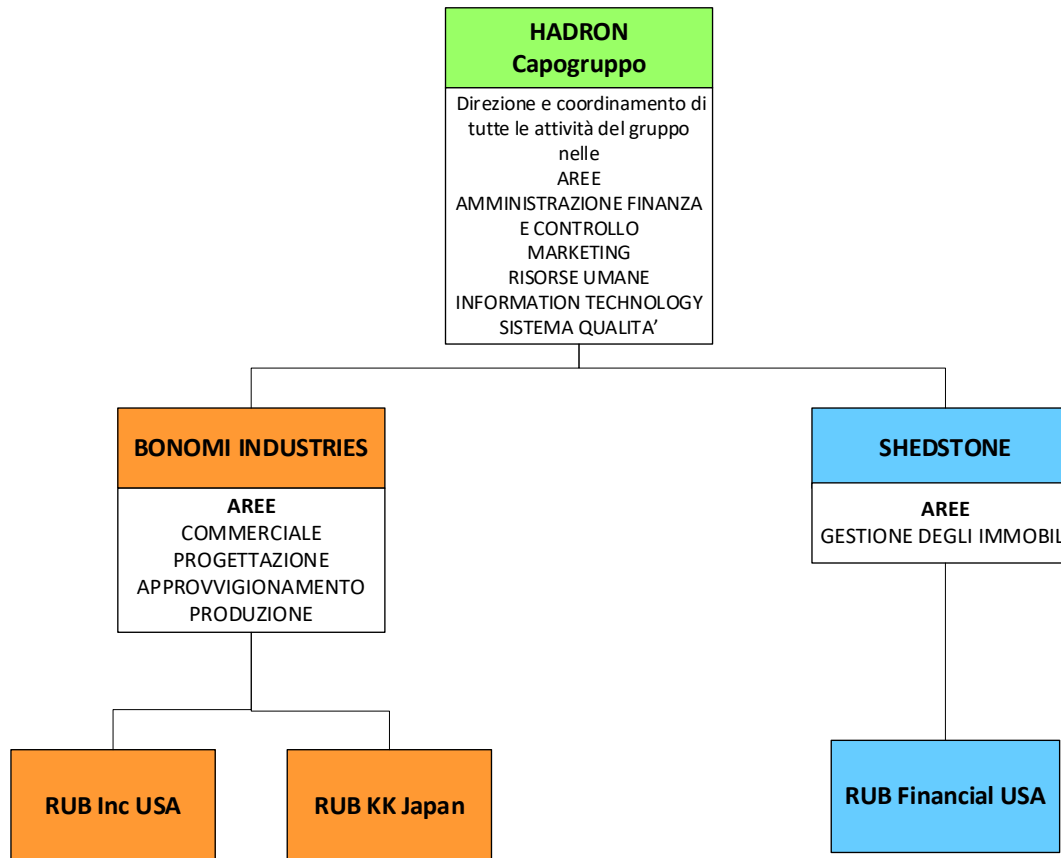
HADRON
Capogruppo

Direzione e coordinamento di tutte le attività del gruppo nelle
AREE
AMMINISTRAZIONE FINANZA E CONTROLLO
MARKETING
RISORSE UMANE
INFORMATION TECHNOLOGY
SISTEMA QUALITA'

BONOMI INDUSTRIES

AREE
COMMERCIALE
PROGETTAZIONE
APPROVVIGIONAMENTO
PRODUZIONE

SHEDSTONE

AREE
GESTIONE DEGLI IMMOBIL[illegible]

RUB Inc USA

RUB KK Japan

RUB Financial USA